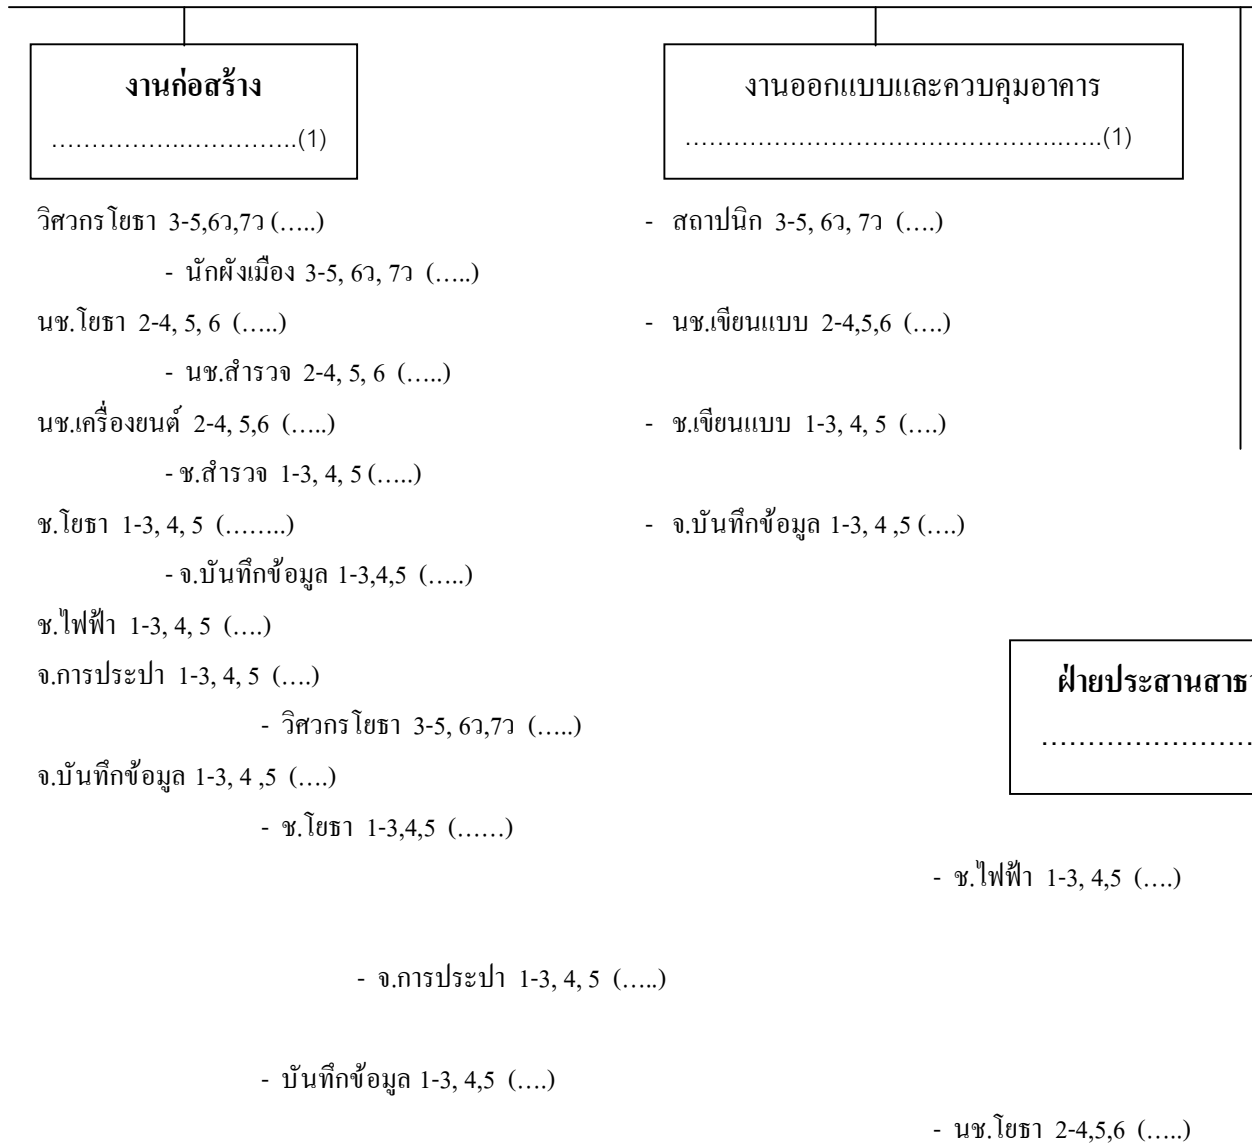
งานก่อสร้าง
………………..………..(1)

งานออกแบบและควบคุมอาคาร
……………………………………..…..(1)

วิศวกรโยธา 3-5,6ว,7ว (…..)

- นักผังเมือง 3-5, 6ว, 7ว (…..)

นช.โยธา 2-4, 5, 6 (…..)

- นช.สำรวจ 2-4, 5, 6 (…..)

นช.เครื่องยนต์ 2-4, 5,6 (…..)

- ช.สำรวจ 1-3, 4, 5 (…..)

ช.โยธา 1-3, 4, 5 (……..)

- จ.บันทึกข้อมูล 1-3,4,5 (…..)

ช.ไฟฟ้า 1-3, 4, 5 (….)

จ.การประปา 1-3, 4, 5 (….)

- วิศวกรโยธา 3-5, 6ว,7ว (…..)

จ.บันทึกข้อมูล 1-3, 4 ,5 (….)

- ช.โยธา 1-3,4,5 (……)

- สถาปนิก 3-5, 6ว, 7ว (….)

- นช.เขียนแบบ 2-4,5,6 (….)

- ช.เขียนแบบ 1-3, 4, 5 (….)

- จ.บันทึกข้อมูล 1-3, 4 ,5 (….)

ฝ่ายประสานสาธ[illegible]
……………………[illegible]

- ช.ไฟฟ้า 1-3, 4,5 (….)

- จ.การประปา 1-3, 4, 5 (…..)

- บันทึกข้อมูล 1-3, 4,5 (….)

- นช.โยธา 2-4,5,6 (…..)